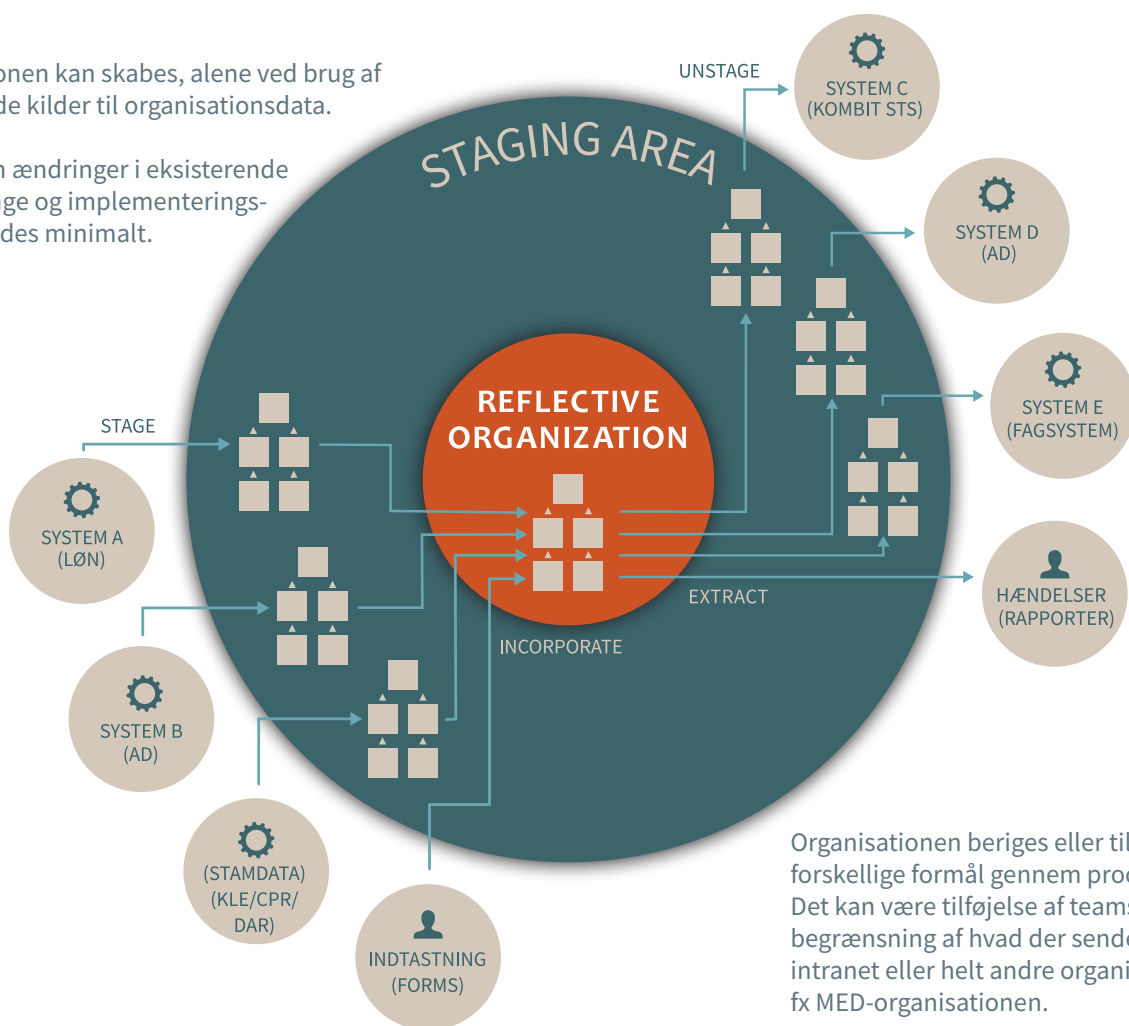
onen kan skabes, alene ved brug af de kilder til organisationsdata.

n ændringer i eksisterende nge og implementerings- des minimalt.

STAGING AREA

UNSTAGE

SYSTEM C (KOMBIT STS)

SYSTEM D (AD)

SYSTEM E (FAGSYSTEM)

HÆNDELSER (RAPPORTER)

REFLECTIVE ORGANIZATION

STAGE

SYSTEM A (LØN)

SYSTEM B (AD)

(STAMDATA) (KLE/CPR/ DAR)

INDTASTNING (FORMS)

INCORPORATE

EXTRACT

Organisationen beriges eller til forskellige formål gennem proc Det kan være tilføjelse af teams begrænsning af hvad der sende intranet eller helt andre organi fx MED-organisationen.